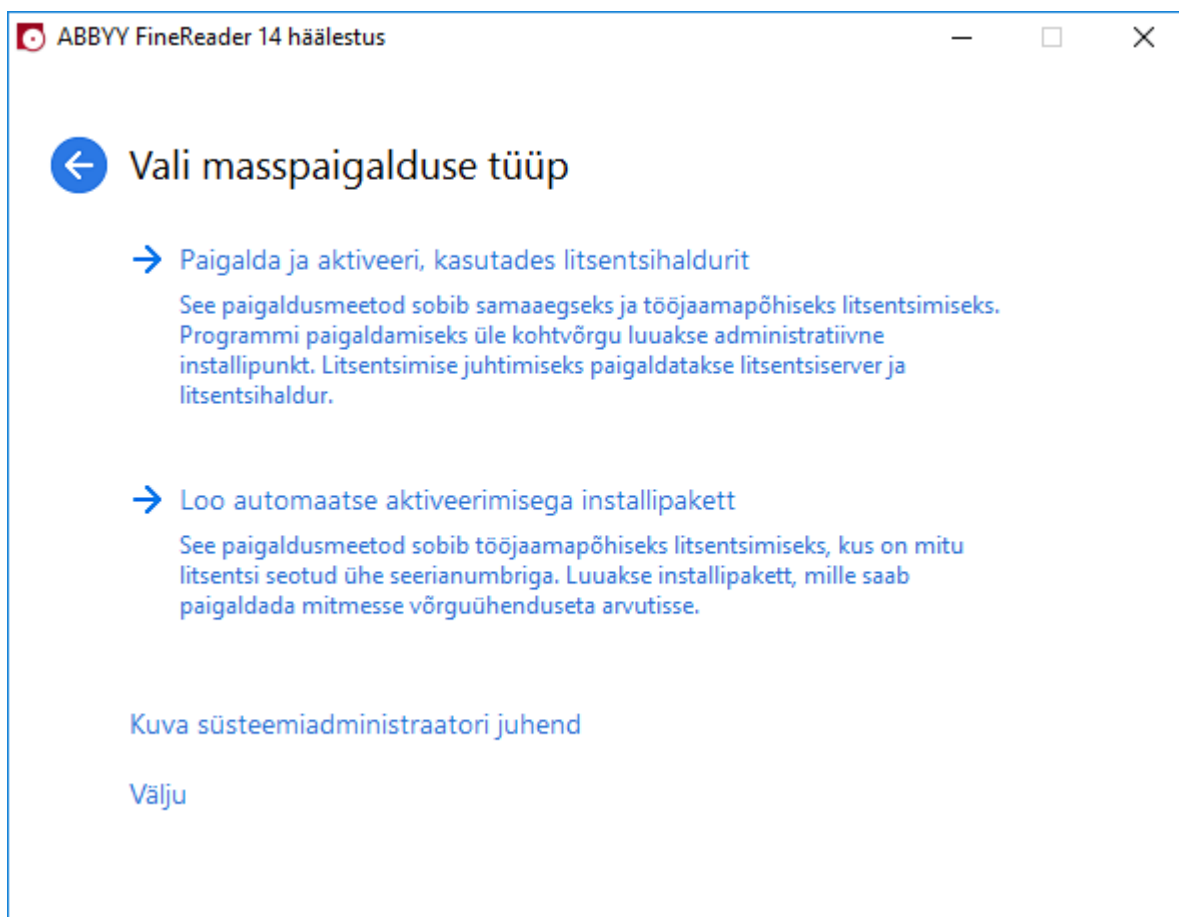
ABBYY FineReader 14 häälestus

Vali masspaigalduse tüüp

Paigalda ja aktiveeri, kasutades litsentsihaldurit

See paigaldusmeetod sobib samaaegseks ja tööjaamapõhiseks litsentsimiseks. Programmi paigaldamiseks üle kohtvõrgu luuakse administratiivne installipunkt. Litsentsimise juhtimiseks paigaldatakse litsentsiserver ja litsentsihaldur.

Loo automaatse aktiveerimisega installipakett

See paigaldusmeetod sobib tööjaamapõhiseks litsentsimiseks, kus on mitu litsentsi seotud ühe seerianumbriga. Luuakse installipakett, mille saab paigaldada mitmesse võrguühenduseta arvutisse.

Kuva süsteemiadministraatori juhend

Välju